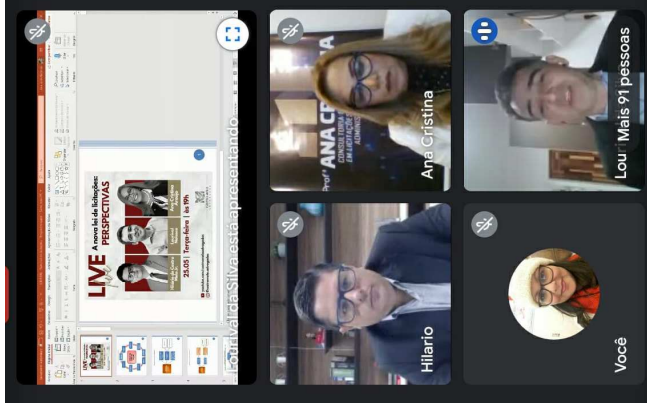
Lourival da Silva está apresentando

LIVE

A nova lei de licitações:
PERSPECTIVAS

25.05 | Terça-feira | às 19h

Ana Cristina

Prof.ª ANA CRISTINA
CONSULTORIA E ASSESSORIA EM LICITAÇÕES
ADMINISTRAÇÃO

Lour... Mais 91 pessoas

Hilario

Você